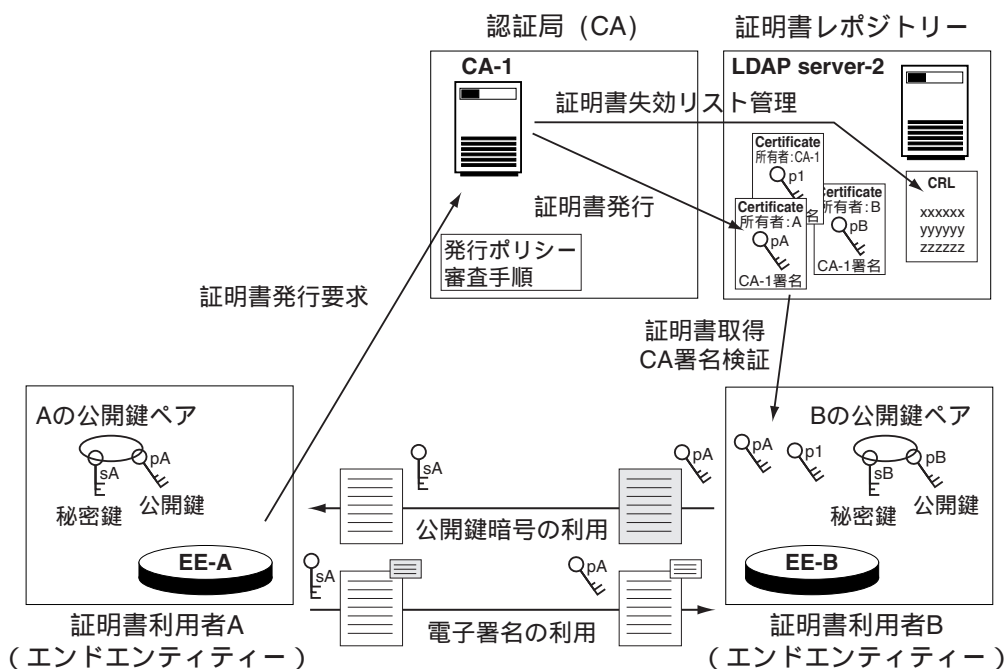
認証局（CA）

CA-1

証明書発行

発行ポリシー
審査手順

証明書レポジトリー

LDAP server-2

証明書失効リスト管理

Certificate
所有者:CA-1
p1

Certificate
所有者:A
pA
CA-1署名

Certificate
所有者:B
pB
CA-1署名

CRL
xxxxxx
yyyyyy
zzzzzz

証明書発行要求

証明書取得
CA署名検証

Aの公開鍵ペア
sA
pA
秘密鍵
公開鍵

EE-A

証明書利用者A
（エンドエンティティー）

sA
pA
公開鍵暗号の利用

sA
pA
電子署名の利用

Bの公開鍵ペア
pA
p1
sB
pB
秘密鍵
公開鍵

EE-B

証明書利用者B
（エンドエンティティー）